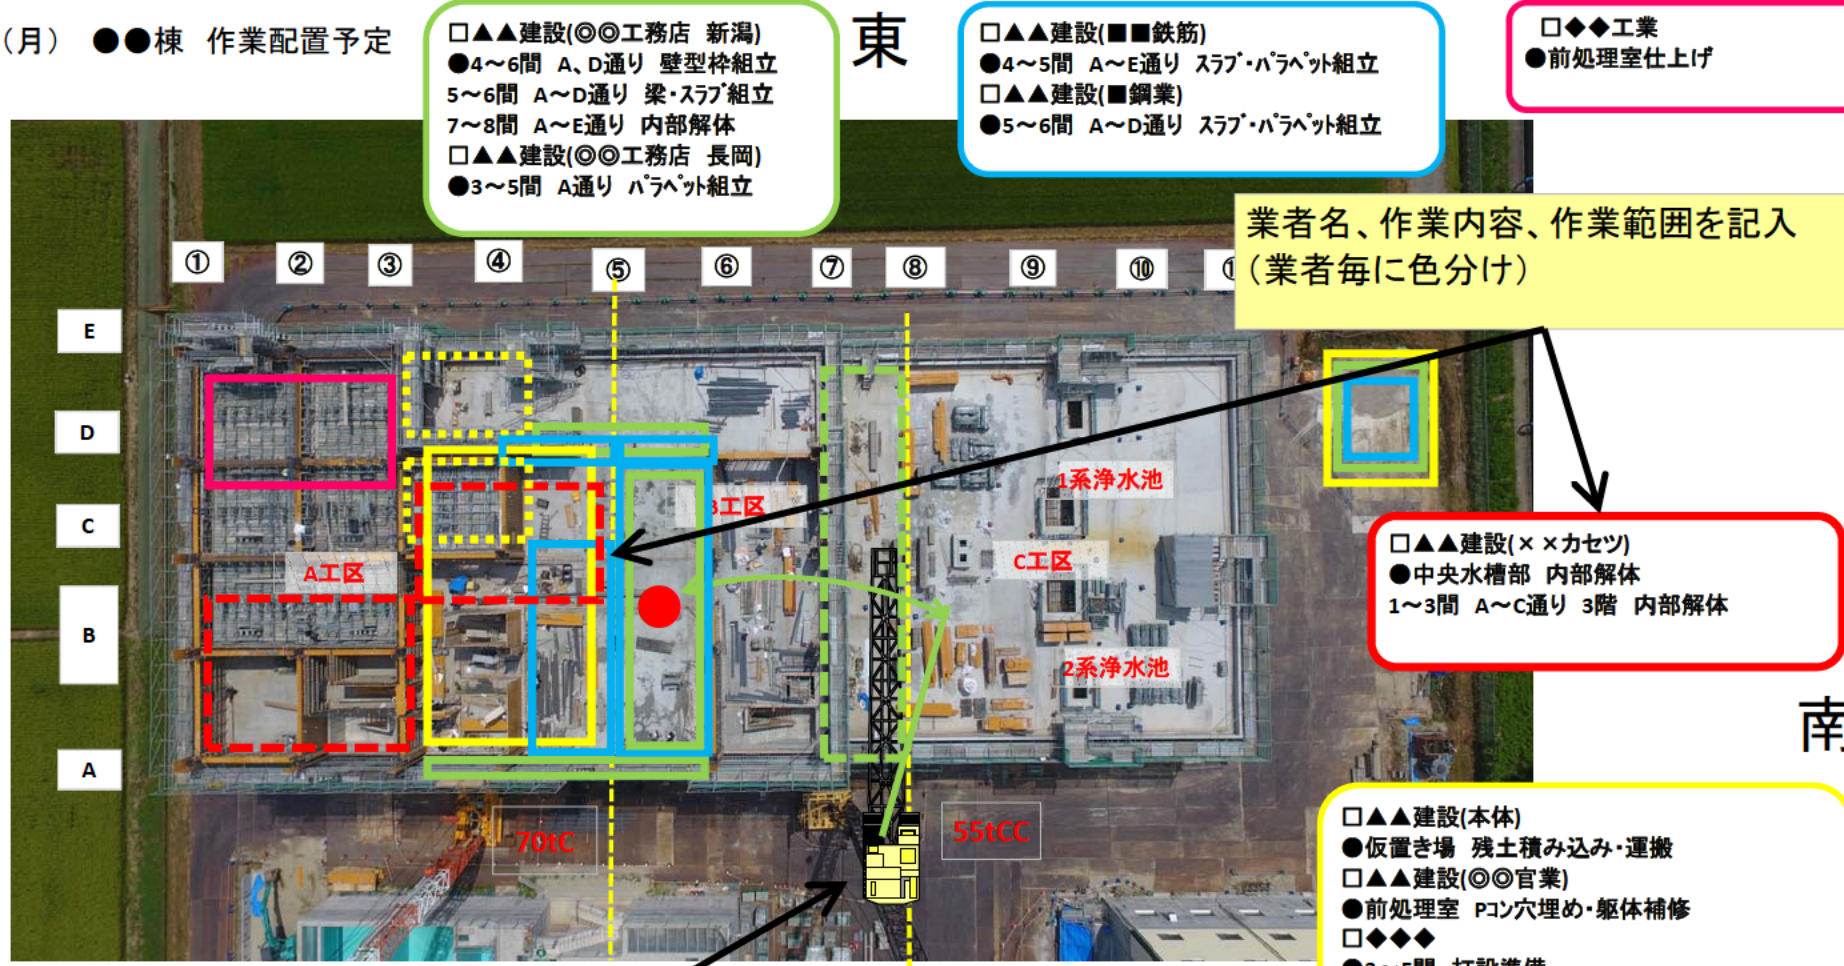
（月） ●●棟 作業配置予定

□▲▲建設(◎◎工務店 新潟)
●4～6間 A、D通り 壁型枠組立
5～6間 A～D通り 梁・スラブ組立
7～8間 A～E通り 内部解体
□▲▲建設(◎◎工務店 長岡)
●3～5間 A通り パラペット組立

東

□▲▲建設(■■鉄筋)
●4～5間 A～E通り スラブ・パラペット組立
□▲▲建設(■鋼業)
●5～6間 A～D通り スラブ・パラペット組立

□◆◆工業
●前処理室仕上げ

業者名、作業内容、作業範囲を記入
（業者毎に色分け）

① ② ③ ④ ⑤ ⑥ ⑦ ⑧ ⑨ ⑩ ①

E
D
C
B
A

A工区
B工区
C工区
1系浄水池
2系浄水池
70tC
55tCC

□▲▲建設(××カセツ)
●中央水槽部 内部解体
1～3間 A～C通り 3階 内部解体

南

□▲▲建設(本体)
●仮置き場 残土積み込み・運搬
□▲▲建設(◎◎官業)
●前処理室 Pコン穴埋め・躯体補修
□◆◆◆
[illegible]